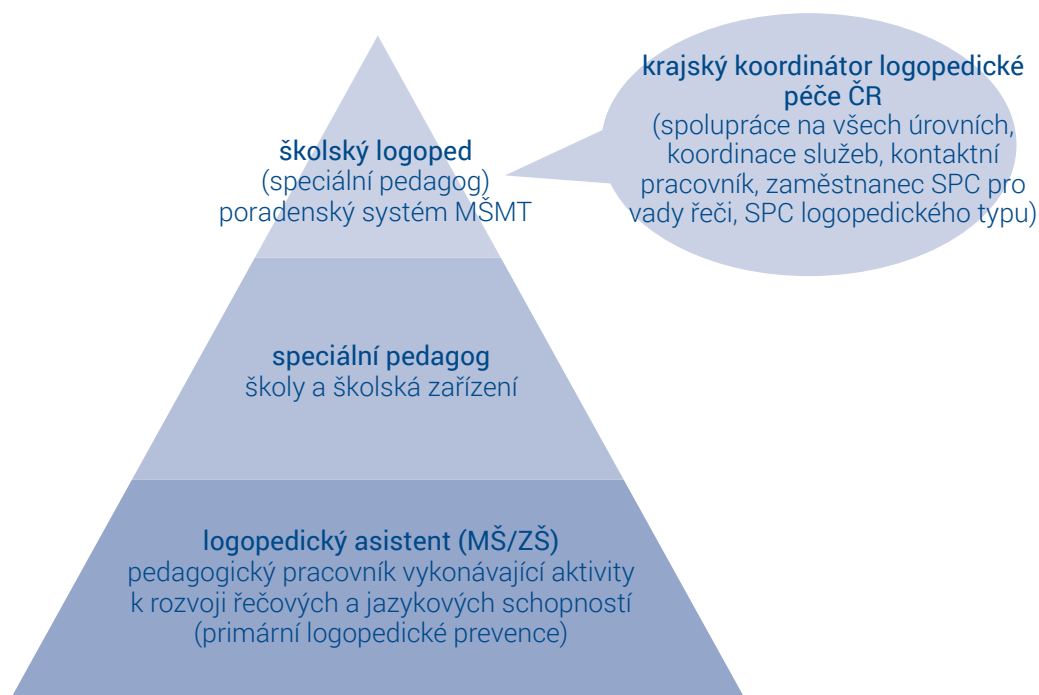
krajský koordinátor logopedické péče ČR
(spolupráce na všech úrovních, koordinace služeb, kontaktní pracovník, zaměstnanec SPC pro vady řeči, SPC logopedického typu)

školský logoped
(speciální pedagog)
poradenský systém MŠMT

speciální pedagog
školy a školská zařízení

logopedický asistent (MŠ/ZŠ)
pedagogický pracovník vykonávající aktivity k rozvoji řečových a jazykových schopností
(primární logopedické prevence)